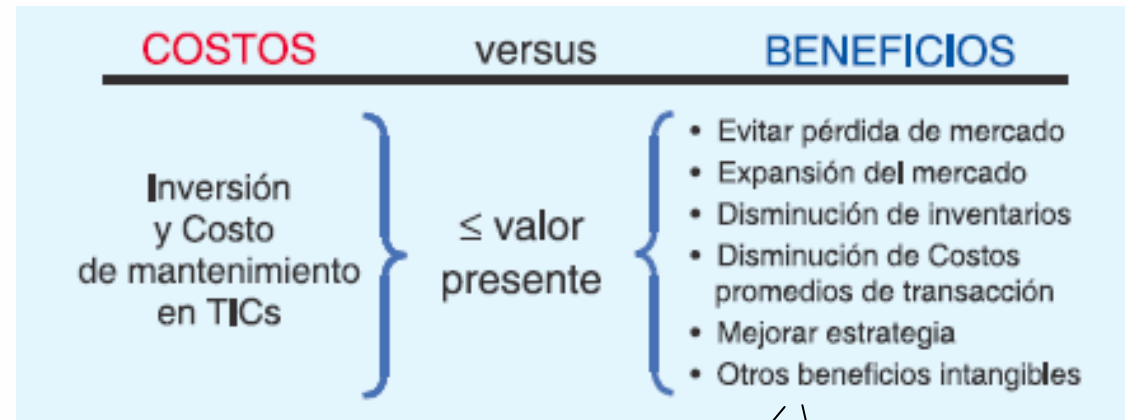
COSTOS versus BENEFICIOS

Inversión y Costo de mantenimiento en TICs

$\leq$ valor presente

- Evitar pérdida de mercado
- Expansión del mercado
- Disminución de inventarios
- Disminución de Costos promedios de transacción
- Mejorar estrategia
- Otros beneficios intangibles